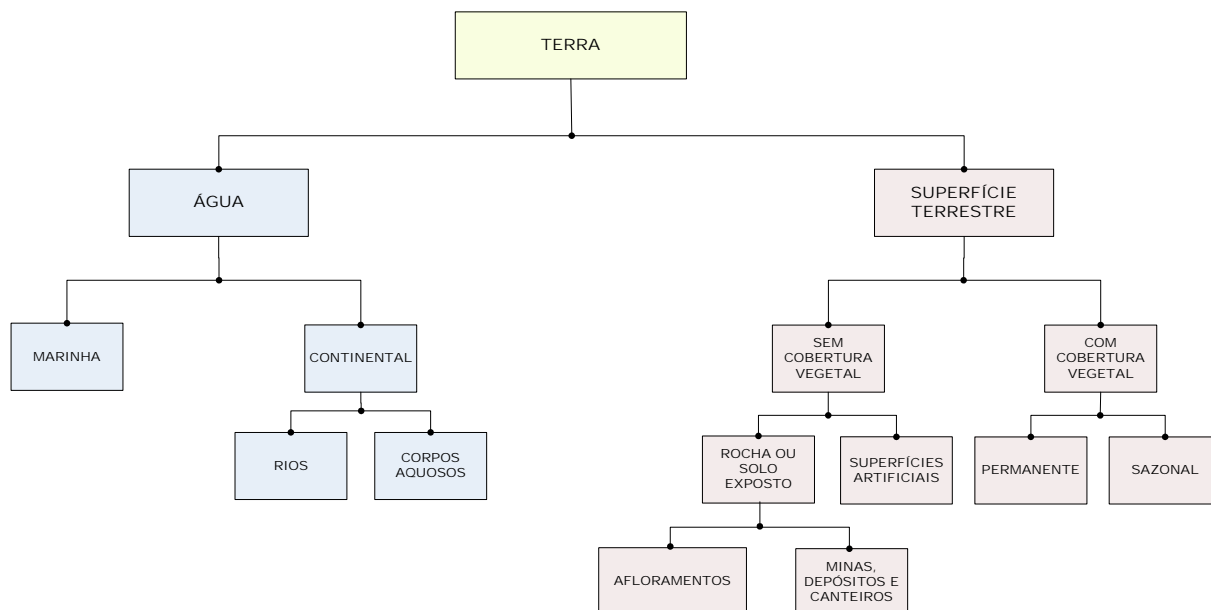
TERRA

ÁGUA

SUPERFÍCIE TERRESTRE

MARINHA

CONTINENTAL

SEM COBERTURA VEGETAL

COM COBERTURA VEGETAL

RIOS

CORPOS AQUOSOS

ROCHA OU SOLO EXPOSTO

SUPERFÍCIES ARTIFICIAIS

PERMANENTE

SAZONAL

AFLORAMENTOS

MINAS, DEPÓSITOS E CANTEIROS